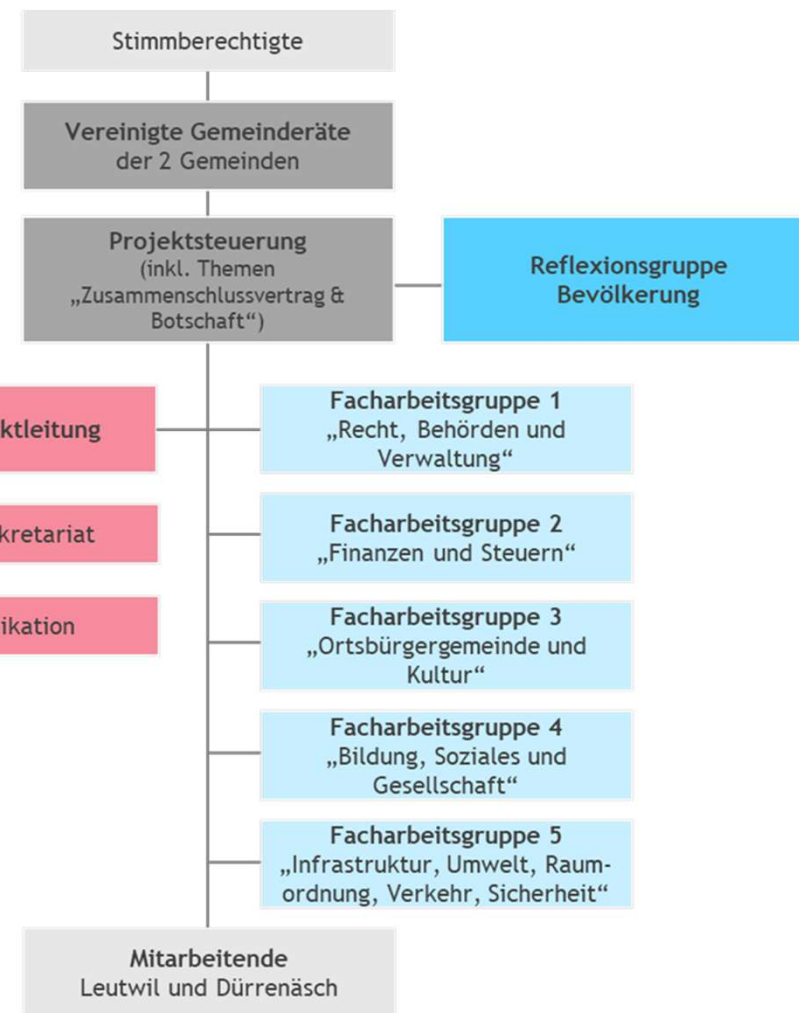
Stimmberechtigte

Vereinigte Gemeinderäte der 2 Gemeinden

Projektsteuerung (inkl. Themen „Zusammenschlussvertrag & Botschaft“)

Reflexionsgruppe Bevölkerung

ktleitung

kretariat

ikation

Facharbeitsgruppe 1 „Recht, Behörden und Verwaltung“

Facharbeitsgruppe 2 „Finanzen und Steuern“

Facharbeitsgruppe 3 „Ortsbürgergemeinde und Kultur“

Facharbeitsgruppe 4 „Bildung, Soziales und Gesellschaft“

Facharbeitsgruppe 5 „Infrastruktur, Umwelt, Raumordnung, Verkehr, Sicherheit“

Mitarbeitende Leutwil und Dürrenäsch